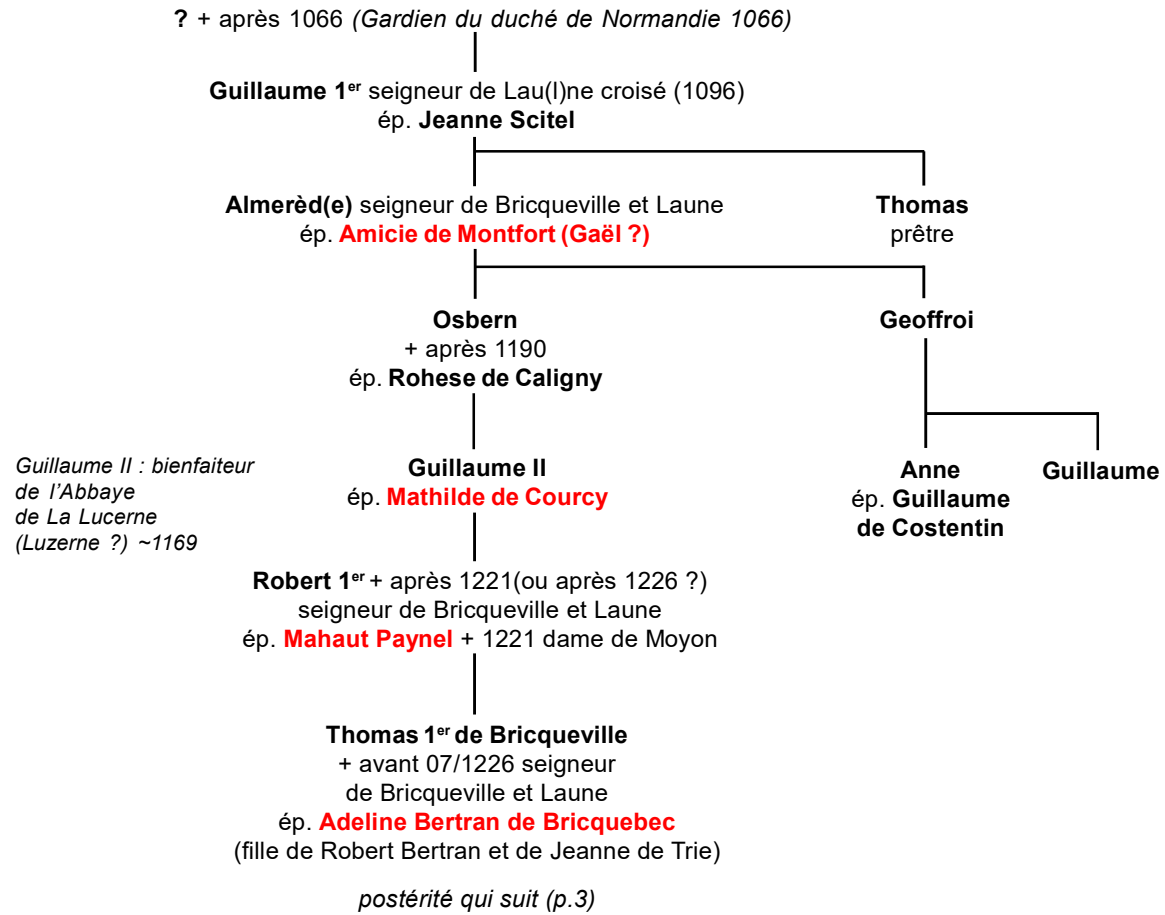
? + après 1066 (Gardien du duché de Normandie 1066)

Guillaume 1$^{er}$ seigneur de Lau(l)ne croisé (1096)
ép. Jeanne Scitel

Almerèd(e) seigneur de Bricqueville et Laune
ép. Amicie de Montfort (Gaël ?)

Thomas
prêtre

Osbern
+ après 1190
ép. Rohese de Caligny

Geoffroi

Guillaume II : bienfaiteur de l'Abbaye de La Lucerne (Luzerne ?) ~1169

Guillaume II
ép. Mathilde de Courcy

Anne
ép. Guillaume de Costentin

Guillaume

Robert 1$^{er}$ + après 1221(ou après 1226 ?)
seigneur de Bricqueville et Laune
ép. Mahaut Paynel + 1221 dame de Moyon

Thomas 1$^{er}$ de Bricqueville
+ avant 07/1226 seigneur
de Bricqueville et Laune
ép. Adeline Bertran de Bricquebec
(fille de Robert Bertran et de Jeanne de Trie)

postérité qui suit (p.3)